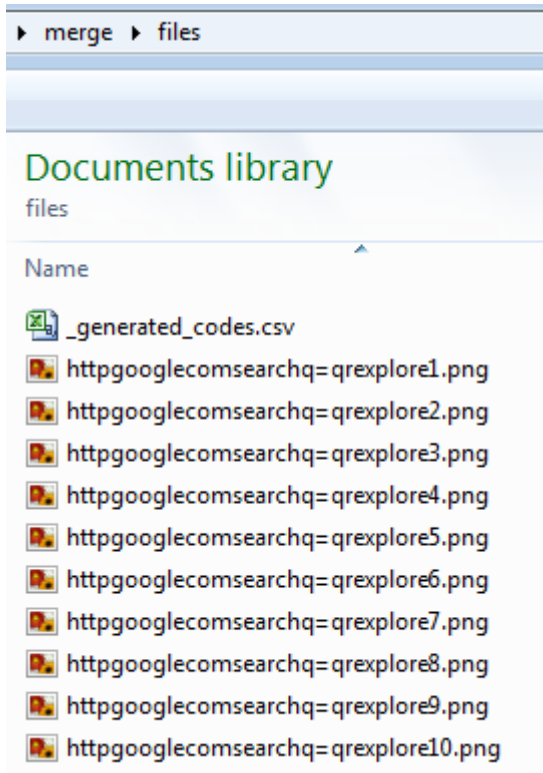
▸ merge ▸ files

Documents library
files

Name

_generated_codes.csv
httpgooglecomsearchq=qrexplore1.png
httpgooglecomsearchq=qrexplore2.png
httpgooglecomsearchq=qrexplore3.png
httpgooglecomsearchq=qrexplore4.png
httpgooglecomsearchq=qrexplore5.png
httpgooglecomsearchq=qrexplore6.png
httpgooglecomsearchq=qrexplore7.png
httpgooglecomsearchq=qrexplore8.png
httpgooglecomsearchq=qrexplore9.png
httpgooglecomsearchq=qrexplore10.png